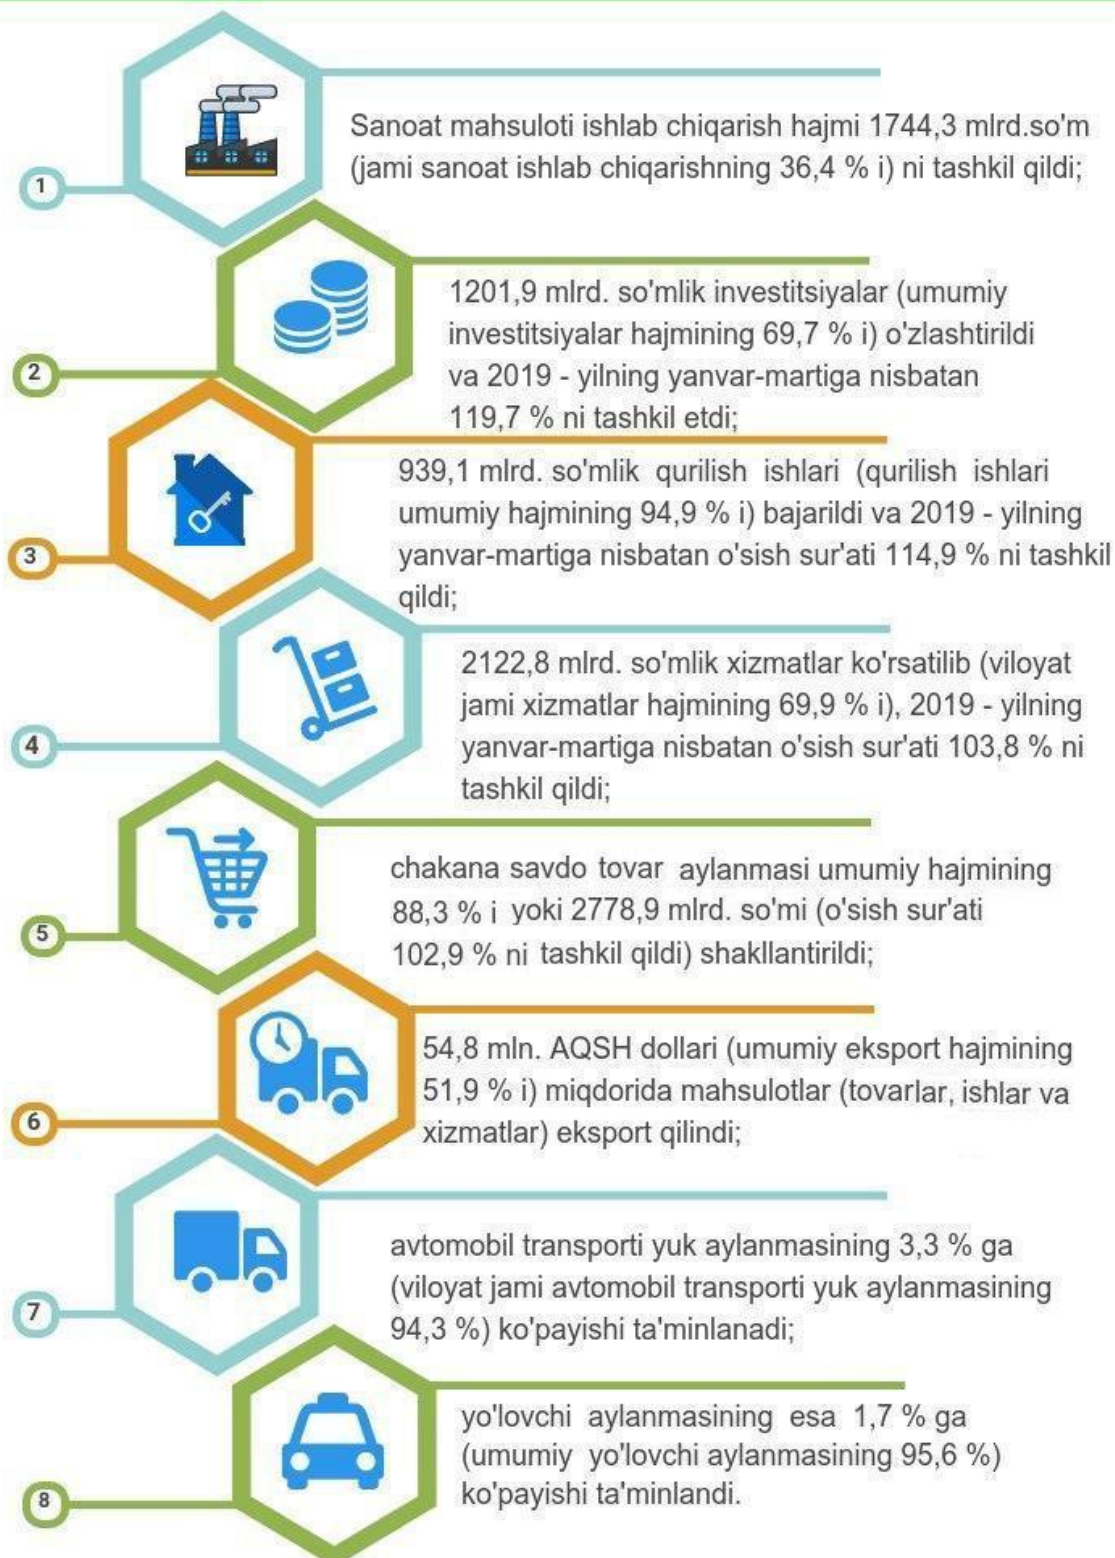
1

Sanoat mahsuloti ishlab chiqarish hajmi 1744,3 mlrd.so'm (jami sanoat ishlab chiqarishning 36,4 % i) ni tashkil qildi;

2

1201,9 mlrd. so'mlik investitsiyalar (umumiy investitsiyalar hajmining 69,7 % i) o'zlashtirildi va 2019 - yilning yanvar-martiga nisbatan 119,7 % ni tashkil etdi;

3

939,1 mlrd. so'mlik qurilish ishlari (qurilish ishlari umumiy hajmining 94,9 % i) bajarildi va 2019 - yilning yanvar-martiga nisbatan o'sish sur'ati 114,9 % ni tashkil qildi;

4

2122,8 mlrd. so'mlik xizmatlar ko'rsatilib (viloyat jami xizmatlar hajmining 69,9 % i), 2019 - yilning yanvar-martiga nisbatan o'sish sur'ati 103,8 % ni tashkil qildi;

5

chakana savdo tovar aylanmasi umumiy hajmining 88,3 % i yoki 2778,9 mlrd. so'mi (o'sish sur'ati 102,9 % ni tashkil qildi) shakllantirildi;

6

54,8 mln. AQSH dollari (umumiy eksport hajmining 51,9 % i) miqdorida mahsulotlar (tovarlar, ishlar va xizmatlar) eksport qilindi;

7

avtomobil transporti yuk aylanmasining 3,3 % ga (viloyat jami avtomobil transporti yuk aylanmasining 94,3 %) ko'payishi ta'minlanadi;

8

yo'lovchi aylanmasining esa 1,7 % ga (umumiy yo'lovchi aylanmasining 95,6 %) ko'payishi ta'minlandi.